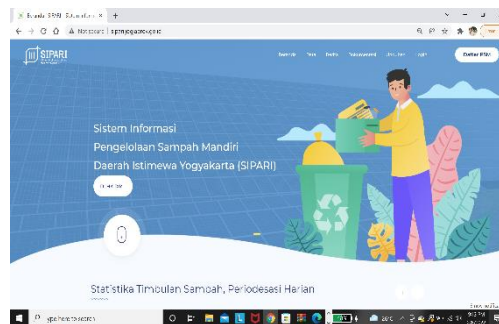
Beranda SIPARI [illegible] ×  +

Not secure | sipari.jogjaprov.go.id

SIPARI

Beranda  Tren  Berita  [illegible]  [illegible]  Login  Daftar BSM

Sistem Informasi
Pengelolaan Sampah Mandiri
Daerah Istimewa Yogyakarta (SIPARI)

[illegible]

0

Statistika Timbulan Sampah, Periodesasi Harian

Type here to search

28°C